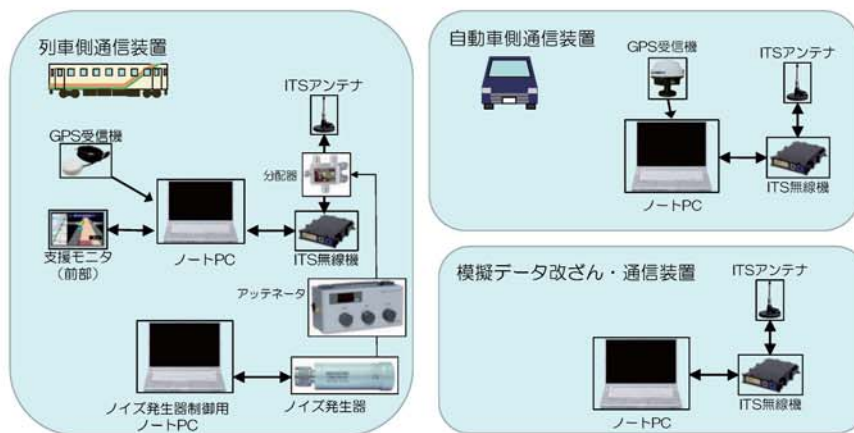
列車側通信装置

ITSアンテナ

GPS受信機

分配器

支援モニタ（前部）

ノートPC

ITS無線機

アッテネータ

ノイズ発生器制御用ノートPC

ノイズ発生器

自動車側通信装置

GPS受信機

ITSアンテナ

ノートPC

ITS無線機

模擬データ改ざん・通信装置

ITSアンテナ

ノートPC

ITS無線機